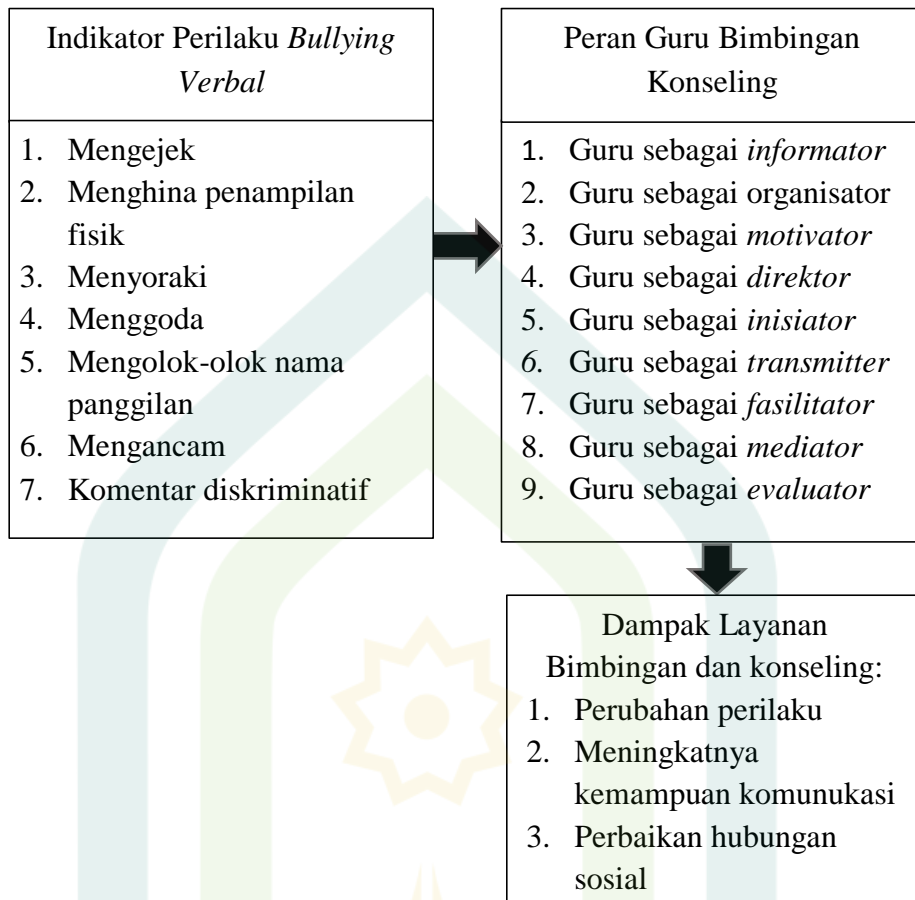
Indikator Perilaku *Bullying Verbal*

1. Mengejek
2. Menghina penampilan fisik
3. Menyoraki
4. Menggoda
5. Mengolok-olok nama panggilan
6. Mengancam
7. Komentar diskriminatif

Peran Guru Bimbingan Konseling

1. Guru sebagai *informator*
2. Guru sebagai organisator
3. Guru sebagai *motivator*
4. Guru sebagai *direktor*
5. Guru sebagai *inisiator*
6. Guru sebagai *transmitter*
7. Guru sebagai *fasilitator*
8. Guru sebagai *mediator*
9. Guru sebagai *evaluator*

Dampak Layanan Bimbingan dan konseling:

1. Perubahan perilaku
2. Meningkatnya kemampuan komunukasi
3. Perbaikan hubungan sosial